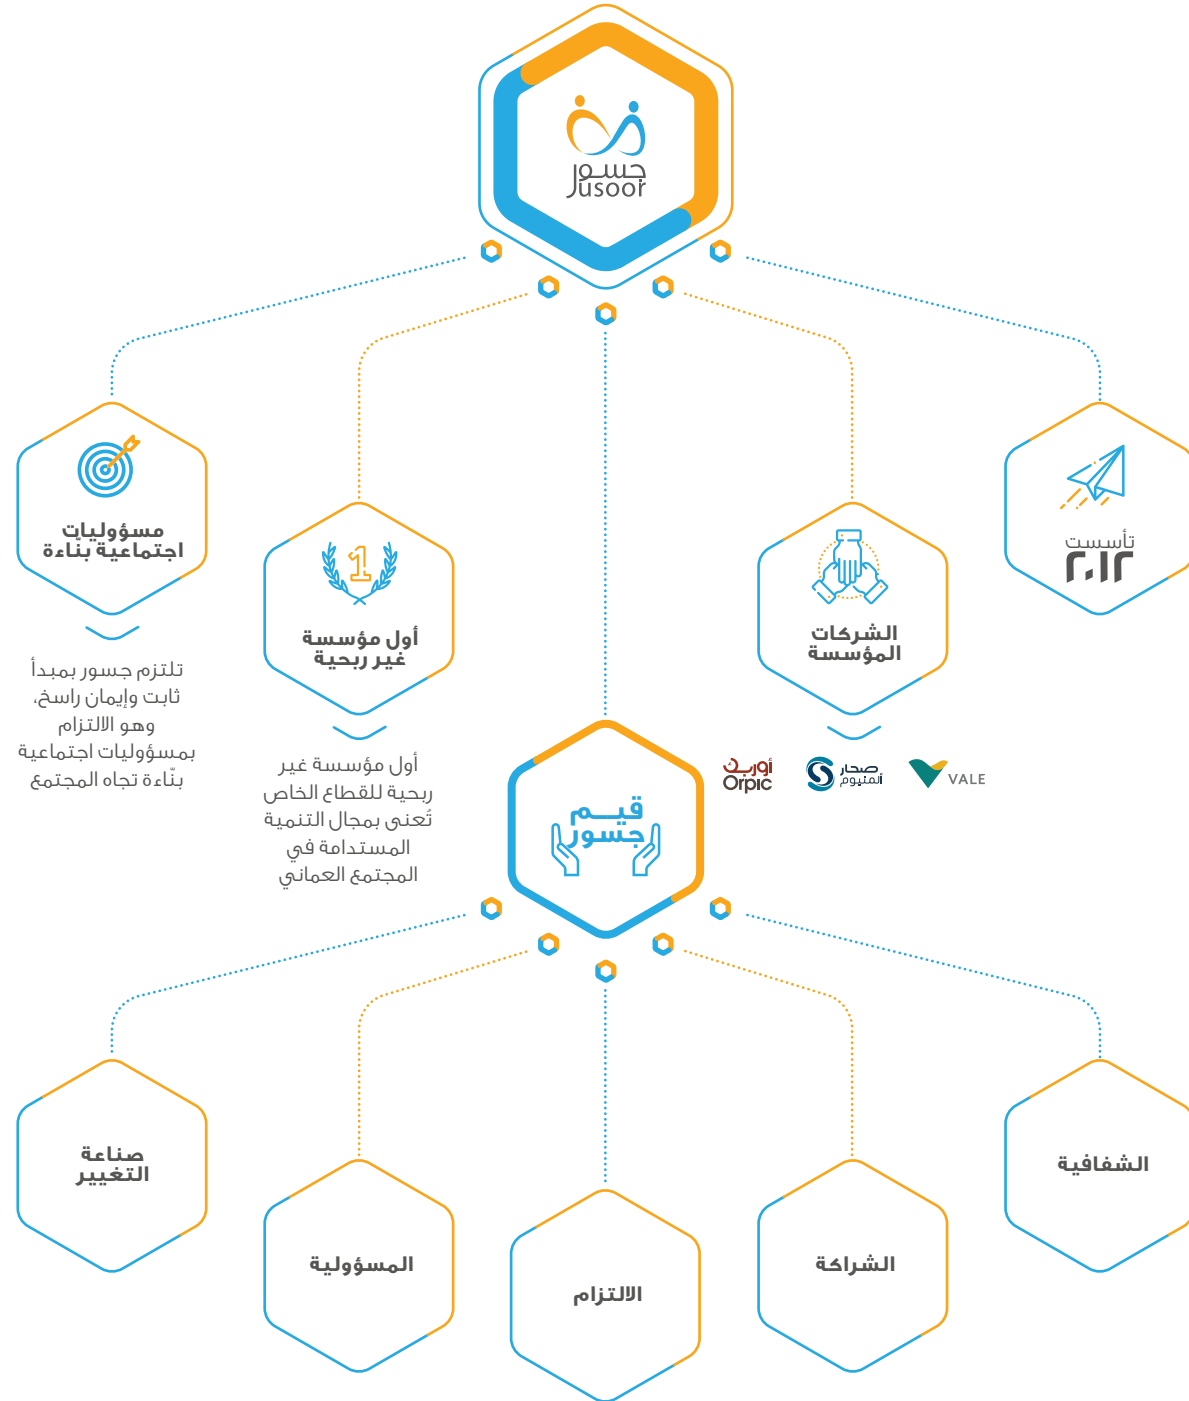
جسور
Jusoor

تأسست
٢٠١٢

الشركات
المؤسسة

أوربك
Orpic

صحار
ألمنيوم

VALE

أول مؤسسة
غير ربحية

أول مؤسسة غير ربحية للقطاع الخاص تُعنى بمجال التنمية المستدامة في المجتمع العماني

مسؤوليات
اجتماعية بناءة

تلتزم جسور بمبدأ ثابت وإيمان راسخ، وهو الالتزام بمسؤوليات اجتماعية بنّاءة تجاه المجتمع

قيم
جسور

الشفافية

الشراكة

الالتزام

المسؤولية

صناعة
التغيير